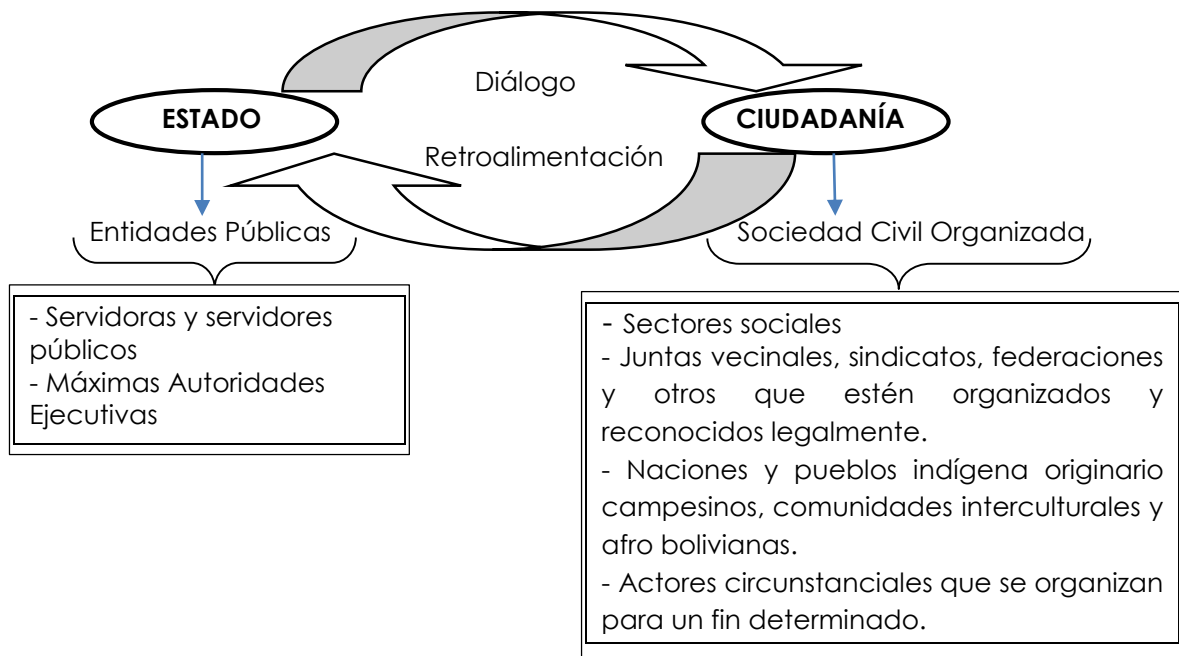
Diálogo

ESTADO

CIUDADANÍA

Retroalimentación

Entidades Públicas

Sociedad Civil Organizada

- Servidoras y servidores públicos
- Máximas Autoridades Ejecutivas

- Sectores sociales
- Juntas vecinales, sindicatos, federaciones y otros que estén organizados y reconocidos legalmente.
- Naciones y pueblos indígena originario campesinos, comunidades interculturales y afro bolivianas.
- Actores circunstanciales que se organizan para un fin determinado.